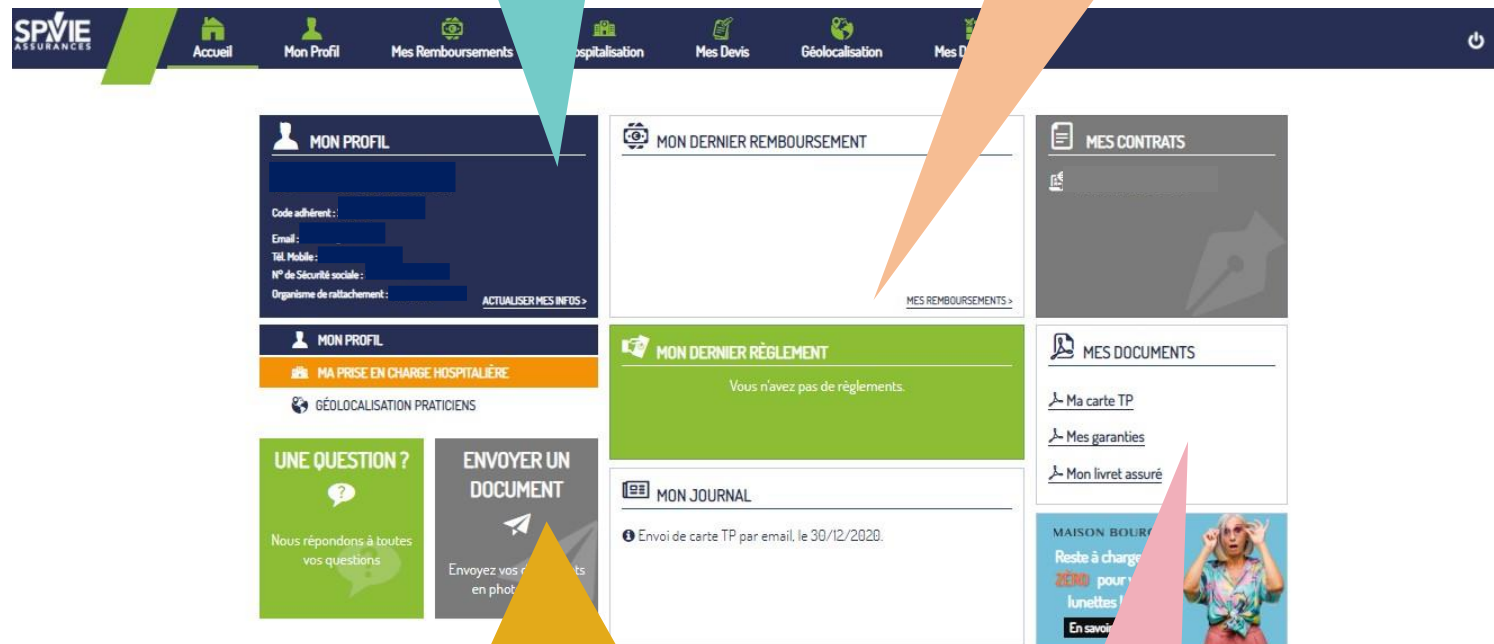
SPVIE ASSURANCES

Accueil | Mon Profil | Mes Remboursements | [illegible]spitalisation | Mes Devis | Géolocalisation | Mes D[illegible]

MON PROFIL

Code adhérent :
Email :
Tél. Mobile :
N° de Sécurité sociale :
Organisme de rattachement :
ACTUALISER MES INFOS >

MON DERNIER REMBOURSEMENT

MES REMBOURSEMENTS >

MES CONTRATS

MON PROFIL
MA PRISE EN CHARGE HOSPITALIÈRE
GÉOLOCALISATION PRATICIENS

MON DERNIER RÈGLEMENT
Vous n'avez pas de règlements.

MES DOCUMENTS
Ma carte TP
Mes garanties
Mon livret assuré

UNE QUESTION ?
Nous répondons à toutes vos questions

ENVOYER UN DOCUMENT
Envoyez vos d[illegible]ts en phot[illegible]

MON JOURNAL
Envoi de carte TP par email, le 30/12/2020.

MAISON BOUR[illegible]
Reste à charge ZÉRO pour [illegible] lunettes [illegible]
En savoi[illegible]